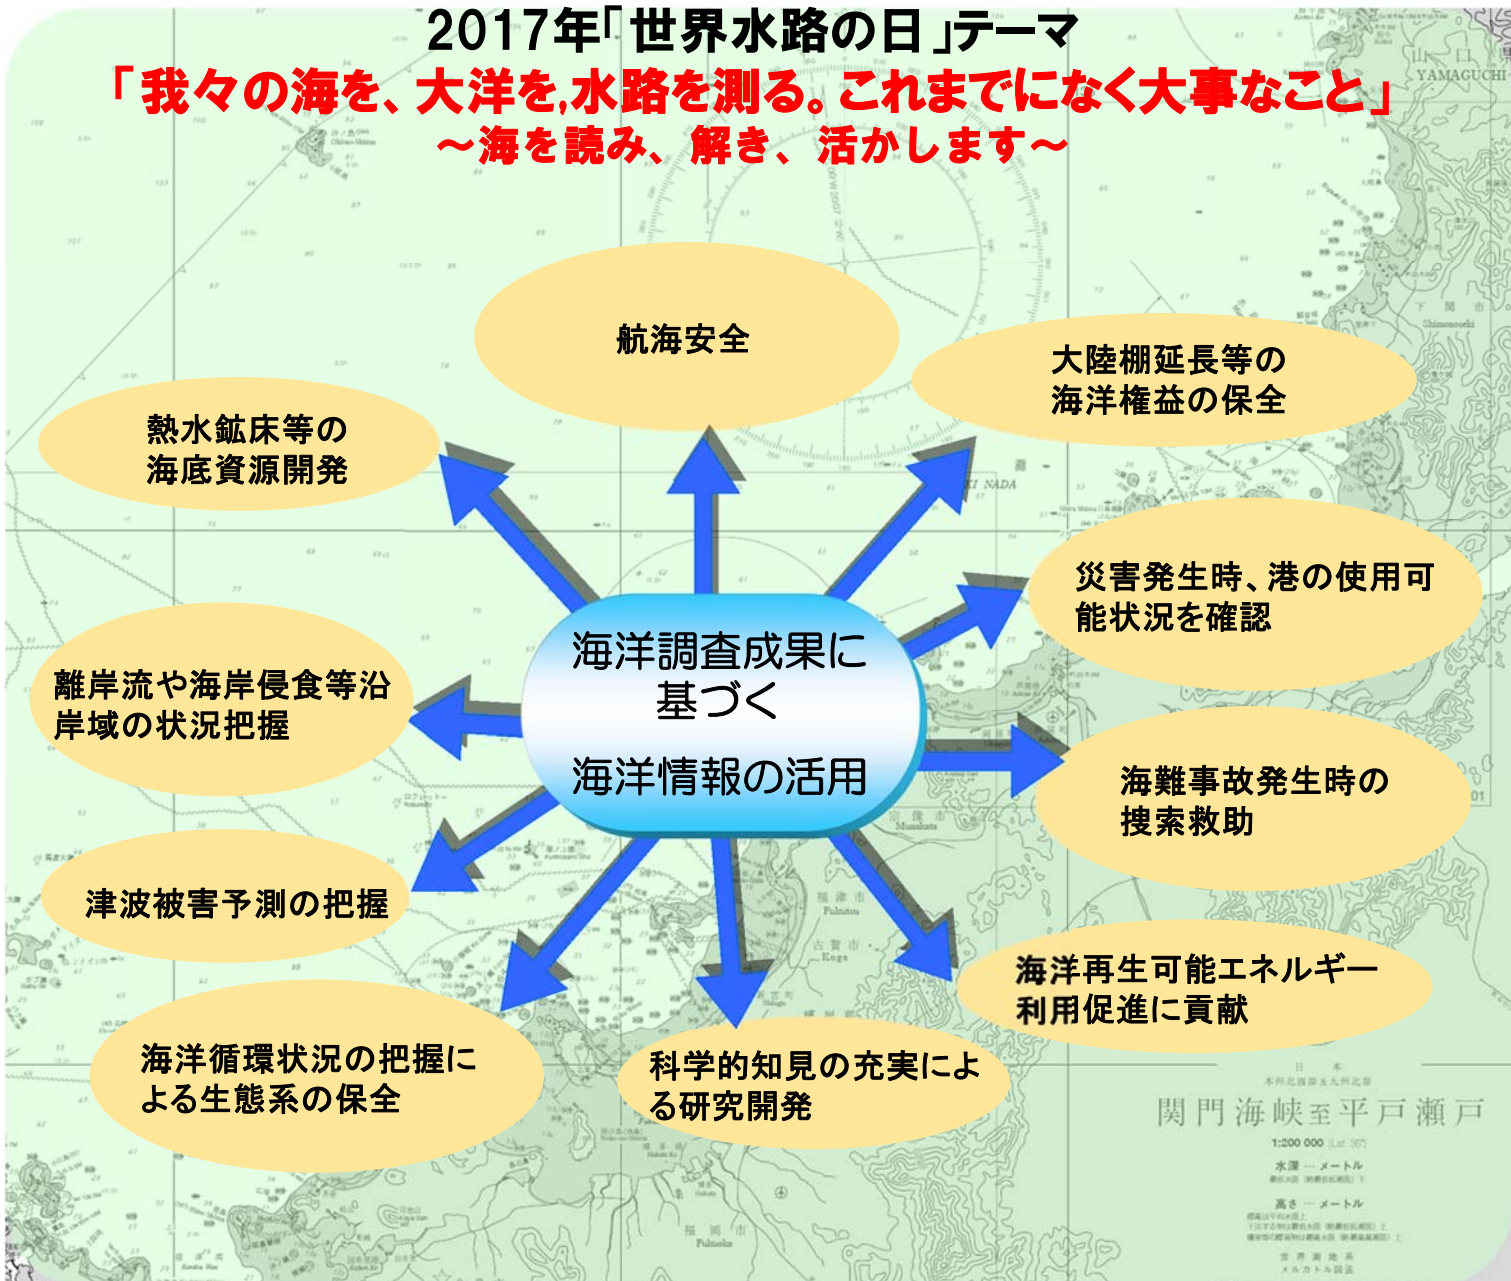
2017年「世界水路の日」テーマ
「我々の海を、大洋を,水路を測る。これまでになく大事なこと」
～海を読み、解き、活かします～

航海安全

大陸棚延長等の海洋権益の保全

熱水鉱床等の海底資源開発

災害発生時、港の使用可能状況を確認

海洋調査成果に基づく
海洋情報の活用

離岸流や海岸侵食等沿岸域の状況把握

海難事故発生時の捜索救助

津波被害予測の把握

海洋再生可能エネルギー利用促進に貢献

海洋循環状況の把握による生態系の保全

科学的知見の充実による研究開発

山口
YAMAGUCHI

関門海峡至平戸瀬戸